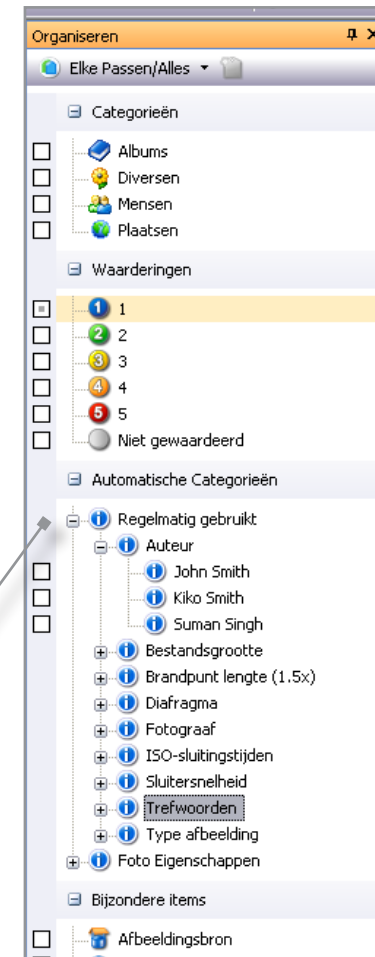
Organiseren

Elke Passen/Alles

Categorieën

Albums

Diversen

Mensen

Plaatsen

Waarderingen

1

2

3

4

5

Niet gewaardeerd

Automatische Categorieën

Regelmatig gebruikt

Auteur

John Smith

Kiko Smith

Suman Singh

Bestandsgrootte

Brandpunt lengte (1.5x)

Diafragma

Fotograaf

ISO-sluitingstijden

Sluitersnelheid

Trefwoorden

Type afbeelding

Foto Eigenschappen

Bijzondere items

Afbeeldingsbron